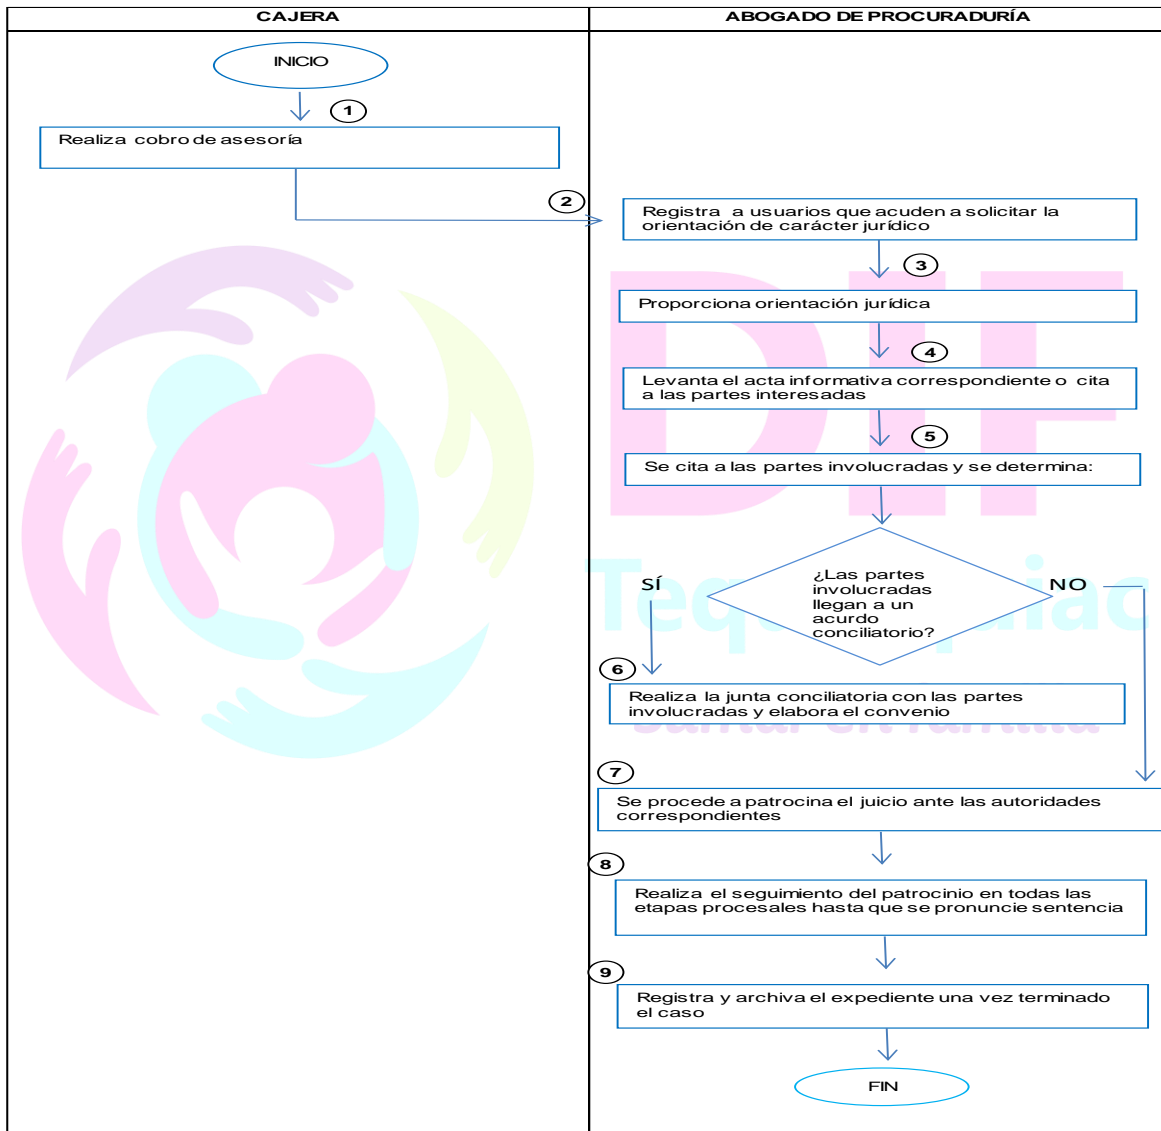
| CAJERA | ABOGADO DE PROCURADURÍA |
|---|---|

INICIO

1

Realiza cobro de asesoría

2

Registra a usuarios que acuden a solicitar la orientación de carácter jurídico

3

Proporciona orientación jurídica

4

Levanta el acta informativa correspondiente o cita a las partes interesadas

5

Se cita a las partes involucradas y se determina:

¿Las partes involucradas llegan a un acurdo conciliatorio?

SÍ

NO

6

Realiza la junta conciliatoria con las partes involucradas y elabora el convenio

7

Se procede a patrocina el juicio ante las autoridades correspondientes

8

Realiza el seguimiento del patrocinio en todas las etapas procesales hasta que se pronuncie sentencia

9

Registra y archiva el expediente una vez terminado el caso

FIN